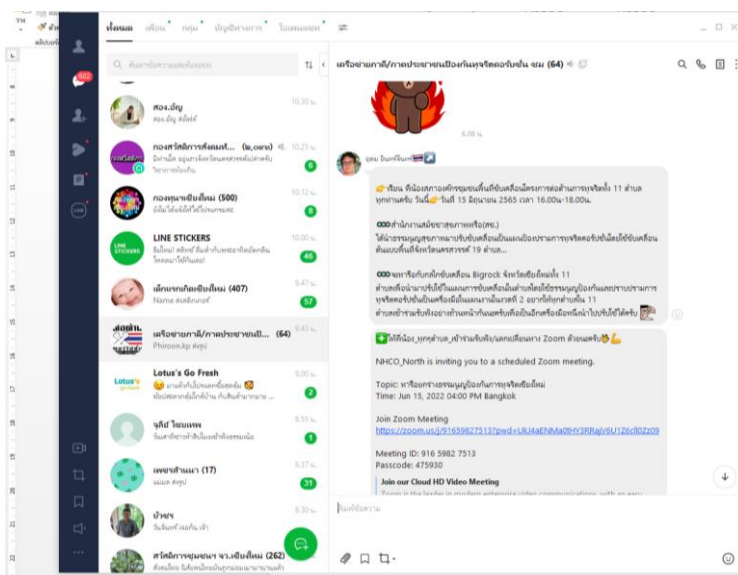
ทั้งหมด เพื่อน กลุ่ม บัญชีทางการ โอเพนแชท

ค้นหาโดยใช้ชื่อ

สอง.อัญ
สอง.อัญ ส่งไฟล์
10.30 น.

กองสวัสดิการสังคมที่... (ผ.อยาง)
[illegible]
10.25 น.
6

กองทุนฯเชียงใหม่ (500)
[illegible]
10.12 น.
8

LINE STICKERS
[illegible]
10.00 น.
46

เด็กเจนเกิดเชียงใหม่ (407)
Name ส่งสติกเกอร์
9.47 น.
57

เครือข่ายภาคี/ภาคประชาชนป้... (64)
Phiroon.kp ส่งรูป

Lotus's Go Fresh
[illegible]
9.00 น.
2

จุรีย์ ไชยแพพ
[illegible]
8.33 น.
1

เพชรสำเนา (17)
แม่เมล ส่งรูป
8.37 น.
35

บ้านรุจ
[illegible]

สวัสดิการชุมชนฯ จว.เชียงใหม่ (262)
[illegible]

เครือข่ายภาคี/ภาคประชาชนป้องกันทุจริตคอร์รัปชั่น ชม (64)

6.06 น.

อุดม อินทร์จันทร์

เรียน ที่น้องเสมาองค์กรชุมชนพื้นที่ขับเคลื่อนโครงการต่อต้านการทุจริตทั้ง 11 ตำบล ทุกท่านครับ วันนี้ วันที่ 15 มิถุนายน 2565 เวลา 16.00น-18.00น.

สำนักงานสมัชชาสุขภาพแห่งชาติ(สช.) ได้นำธรรมนูญสุขภาพมาปรับขับเคลื่อนเป็นแผนป้องกันปราบปรามการทุจริตคอร์รัปชั่นโดยใช้ขับเคลื่อนต้นแบบที่ได้จังหวัดนครสวรรค์ 19 ตำบล...

เพาะร้อยกับหลักขับเคลื่อน Bigrock จังหวัดเชียงใหม่ทั้ง 11 ตำบลเพื่อนำมาปรับใช้ในแผนการขับเคลื่อนในตำบลโดยใช้ธรรมนูญป้องกันและปราบปรามการทุจริตคอร์รัปชั่นหรือมีแผนงานในระดับที่ 2 อยากให้ทุกตำบลทั้ง 11 ตำบลเข้าร่วมรับฟังอย่างท้าวหน้ากันและรับฟังเป็นอีกหรือเนื่องหนึ่งนำไปปรับใช้ได้ครับ

ให้ที่น้อง_ทุกตำบล_เข้าร่วมรับฟัง/แลกเปลี่ยนทาง Zoom ด้วยนะครับ

NHCO_North is inviting you to a scheduled Zoom meeting.

Topic: หารือการร่างธรรมนูญป้องกันการทุจริตเชียงใหม่
Time: Jun 15, 2022 04:00 PM Bangkok

Join Zoom Meeting
https://zoom.us/j/91659827513?pwd=UkJ4aENMa0tHY3RRajV6U1Z6cll0Zz09

Meeting ID: 916 5982 7513
Passcode: 475930

Join our Cloud HD Video Meeting

พิมพ์ข้อความ